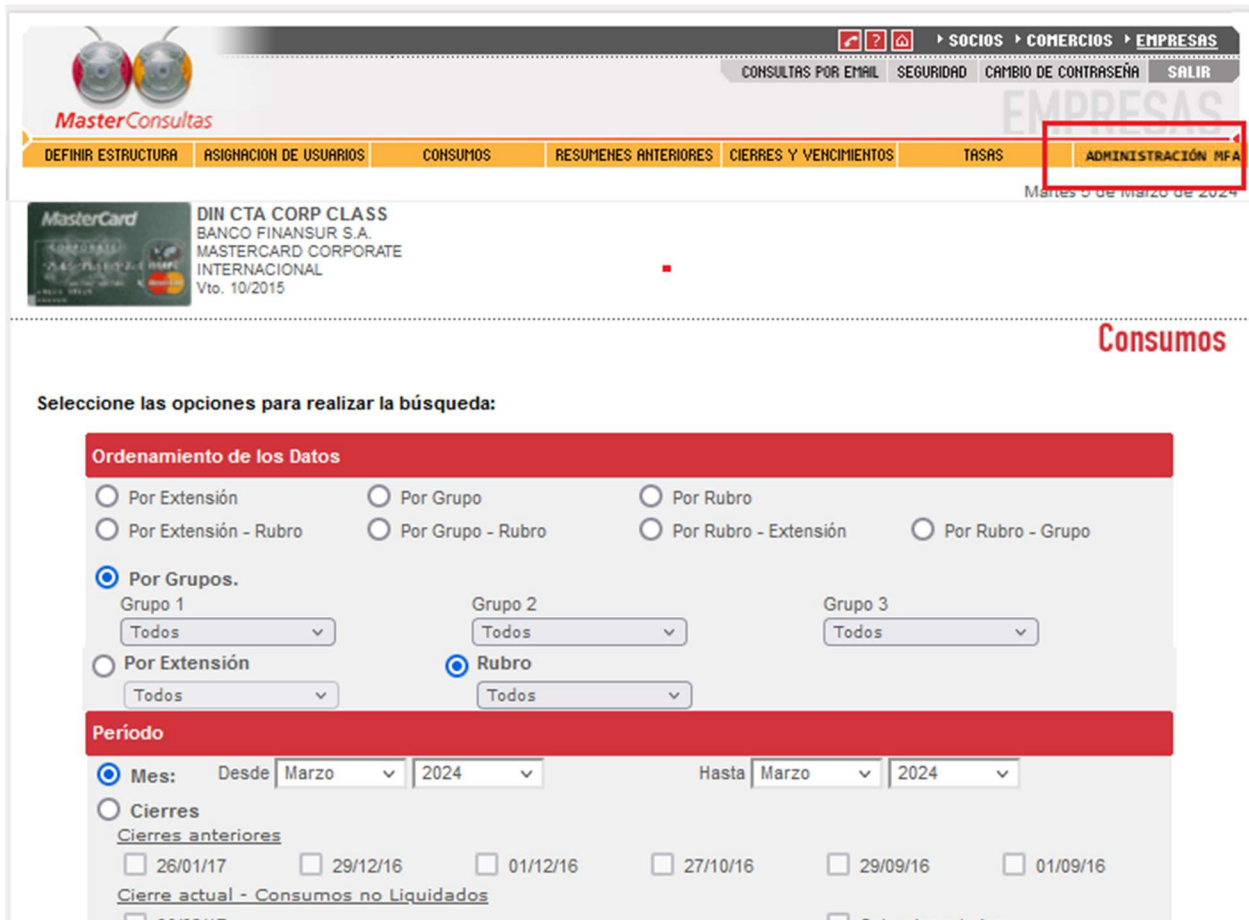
▸ SOCIOS ▸ COMERCIOS ▸ EMPRESAS

CONSULTAS POR EMAIL SEGURIDAD CAMBIO DE CONTRASEÑA SALIR

MasterConsultas

EMPRESAS

DEFINIR ESTRUCTURA | ASIGNACION DE USUARIOS | CONSUMOS | RESUMENES ANTERIORES | CIERRES Y VENCIMIENTOS | TASAS | ADMINISTRACIÓN MFA

Martes 5 de Marzo de 2024

MasterCard

DIN CTA CORP CLASS
BANCO FINANSUR S.A.
MASTERCARD CORPORATE
INTERNACIONAL
Vto. 10/2015

Consumos

Seleccione las opciones para realizar la búsqueda:

Ordenamiento de los Datos

Por Extensión
Por Grupo
Por Rubro
Por Extensión - Rubro
Por Grupo - Rubro
Por Rubro - Extensión
Por Rubro - Grupo

Por Grupos.
Grupo 1 Todos
Grupo 2 Todos
Grupo 3 Todos

Por Extensión Todos
Rubro Todos

Período

Mes: Desde Marzo 2024 Hasta Marzo 2024

Cierres

Cierres anteriores

26/01/17 29/12/16 01/12/16 27/10/16 29/09/16 01/09/16

Cierre actual - Consumos no Liquidados

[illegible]